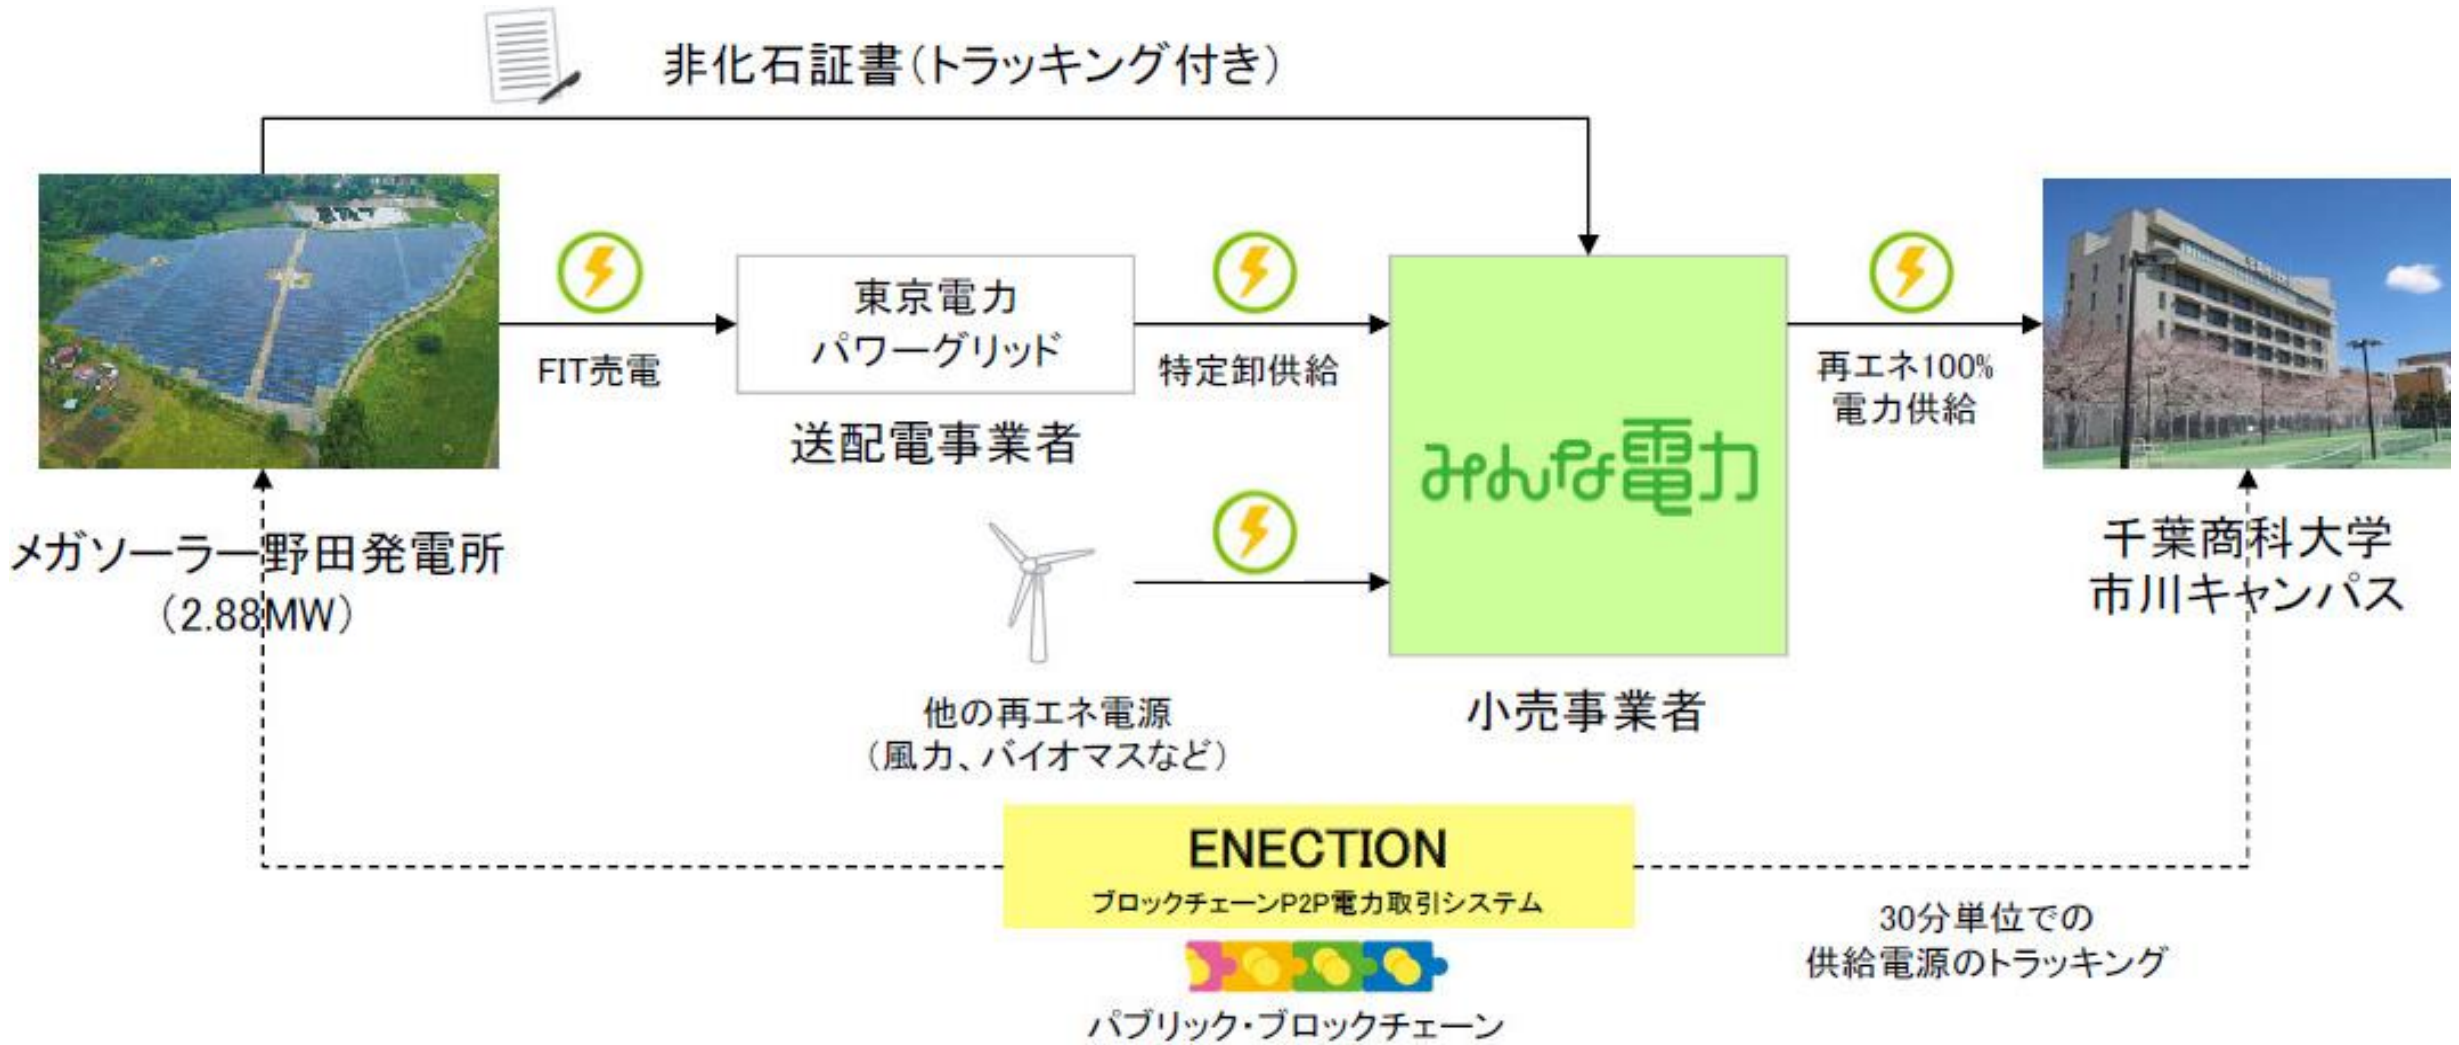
非化石証書（トラッキング付き）

FIT売電

東京電力
パワーグリッド

送配電事業者

特定卸供給

みんな電力

再エネ100%
電力供給

メガソーラー野田発電所
（2.88MW）

他の再エネ電源
（風力、バイオマスなど）

小売事業者

千葉商科大学
市川キャンパス

ENECTION
ブロックチェーンP2P電力取引システム

パブリック・ブロックチェーン

30分単位での
供給電源のトラッキング